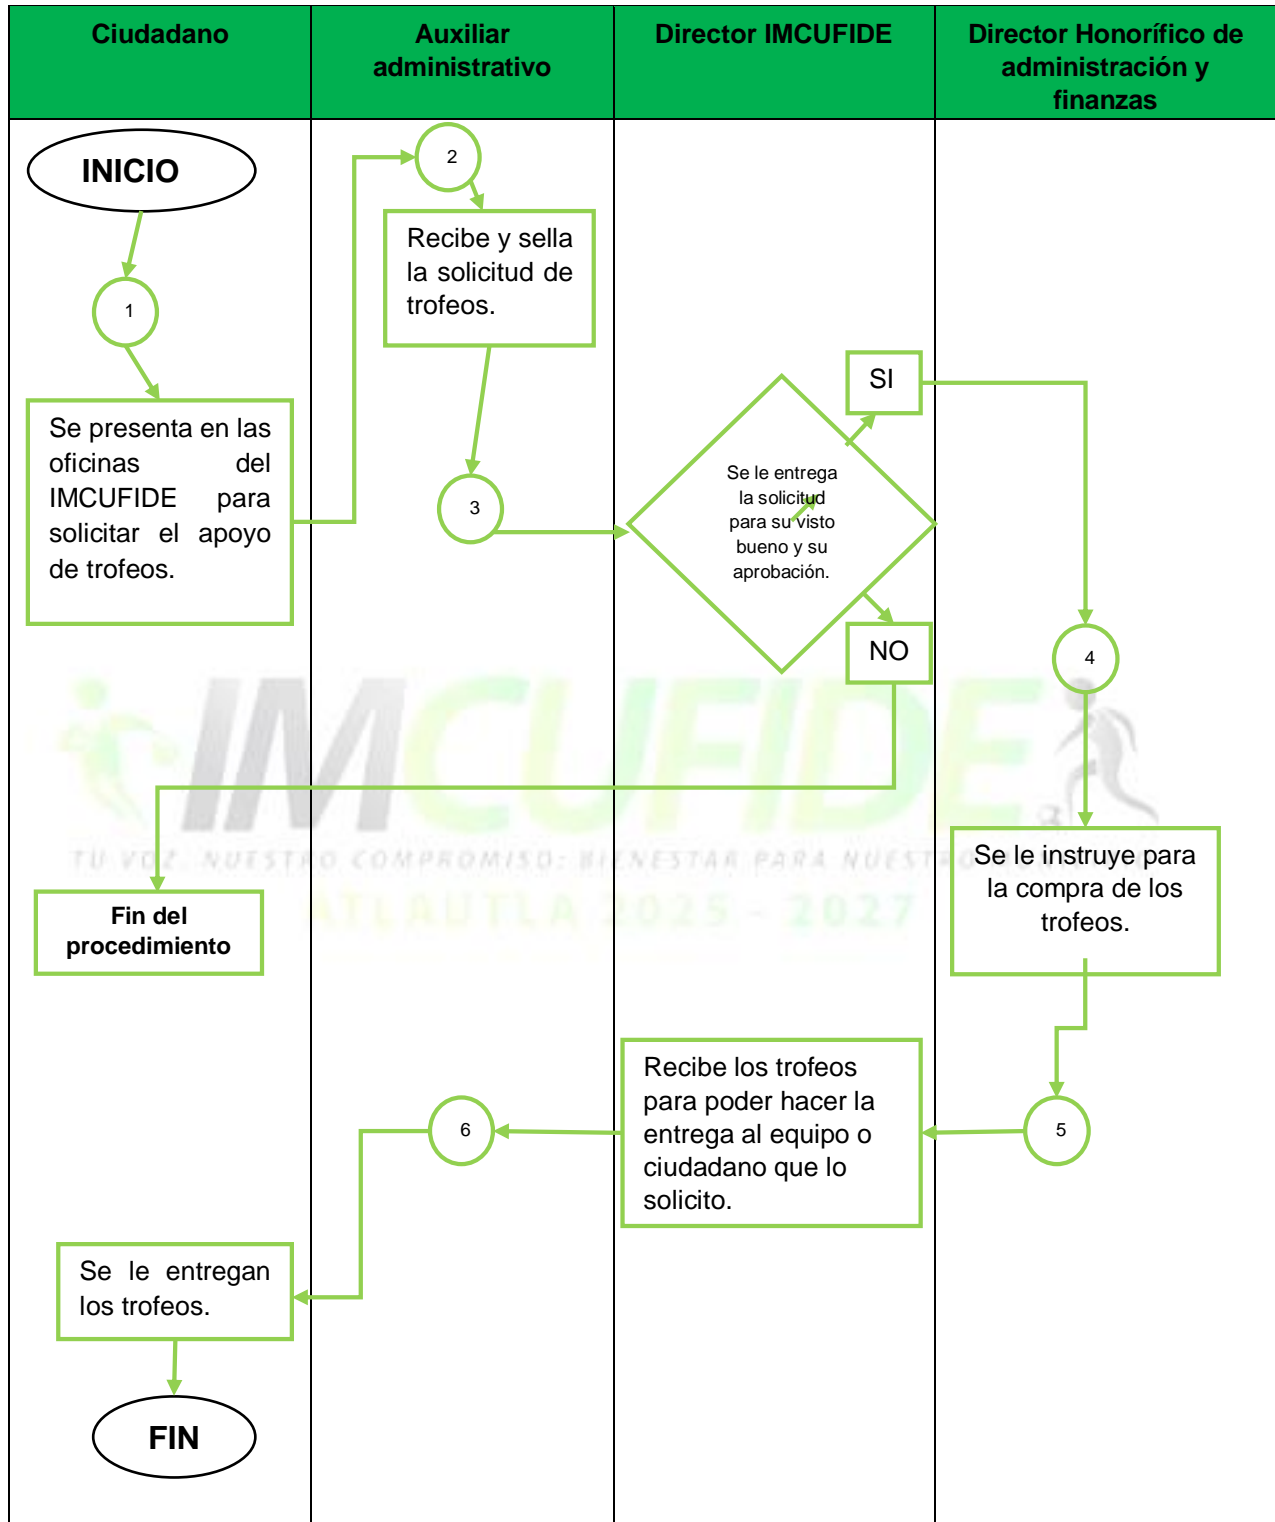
| Ciudadano | Auxiliar administrativo | Director IMCUFIDE | Director Honorífico de administración y finanzas |
|---|---|---|---|

INICIO

1

Se presenta en las oficinas del IMCUFIDE para solicitar el apoyo de trofeos.

2

Recibe y sella la solicitud de trofeos.

3

Se le entrega la solicitud para su visto bueno y su aprobación.

SI

NO

4

Se le instruye para la compra de los trofeos.

Fin del procedimiento

IMCUFIDE

TU VOZ, NUESTRO COMPROMISO: BIENESTAR PARA NUESTRO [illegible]

ATLAUTLA 2025 - 2027

5

Recibe los trofeos para poder hacer la entrega al equipo o ciudadano que lo solicito.

6

Se le entregan los trofeos.

FIN